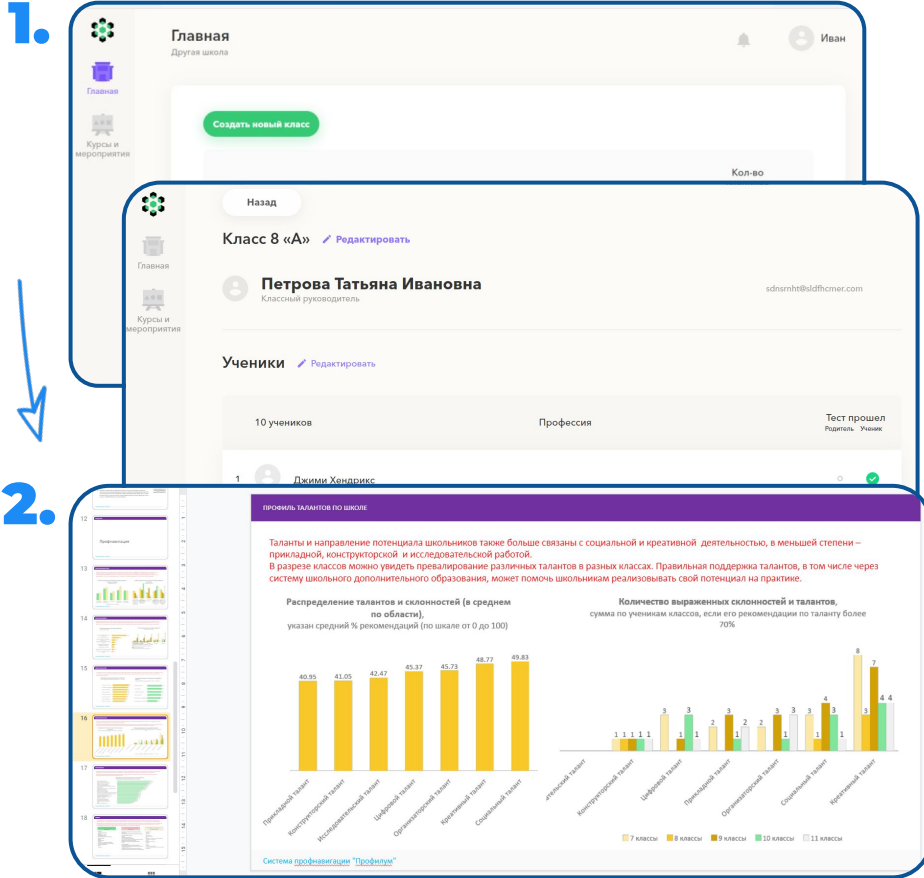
1.

Главная
Другая школа

Иван

Главная

Курсы и мероприятия

Создать новый класс

Кол-во

Назад

Класс 8 «А» Редактировать

Главная

Курсы и мероприятия

Петрова Татьяна Ивановна
Классный руководитель

sdnsrnht@sldfhcmer.com

Ученики Редактировать

10 учеников

Профессия

Тест прошел
Родитель Ученик

1 Джими Хендрикс

2.

12
Профнавигация
13
14
15
16
17
18

ПРОФИЛЬ ТАЛАНТОВ ПО ШКОЛЕ

Таланты и направление потенциала школьников также больше связаны с социальной и креативной деятельностью, в меньшей степени – прикладной, конструкторской и исследовательской работой.
В разрезе классов можно увидеть превалирование различных талантов в разных классах. Правильная поддержка талантов, в том числе через систему школьного дополнительного образования, может помочь школьникам реализовывать свой потенциал на практике.

Распределение талантов и склонностей (в среднем по области),
указан средний % рекомендаций (по шкале от 0 до 100)

| Прикладной талант | Конструкторский талант | Исследовательский талант | Цифровой талант | Организаторский талант | Креативный талант | Социальный талант |
|---|---|---|---|---|---|---|
| 40.95 | 41.05 | 42.47 | 45.37 | 45.73 | 48.77 | 49.83 |

Количество выраженных склонностей и талантов,
сумма по ученикам классов, если его рекомендации по таланту более 70%

Исследовательский талант, Конструкторский талант, Цифровой талант, Прикладной талант, Организаторский талант, Социальный талант, Креативный талант

1 1 1 1 1 3 1 3 2 3 1 2 2 3 1 3 3 1 4 3 1 8 3 7 4 4

7 классы 8 классы 9 классы 10 классы 11 классы

Система профнавигации "Профилум"